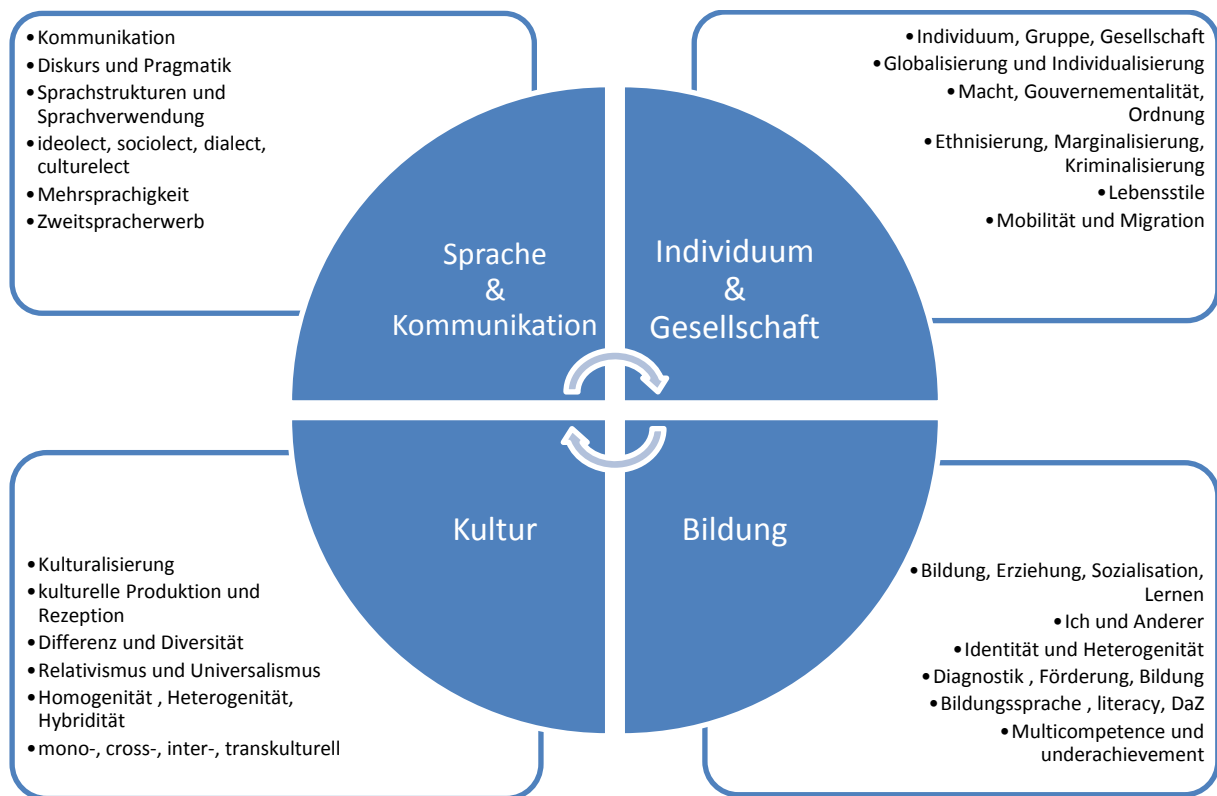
• Kommunikation
• Diskurs und Pragmatik
• Sprachstrukturen und Sprachverwendung
• ideolect, sociolect, dialect, culturelect
• Mehrsprachigkeit
• Zweitspracherwerb

• Individuum, Gruppe, Gesellschaft
• Globalisierung und Individualisierung
• Macht, Gouvernementalität, Ordnung
• Ethnisierung, Marginalisierung, Kriminalisierung
• Lebensstile
• Mobilität und Migration

Sprache & Kommunikation

Individuum & Gesellschaft

Kultur

Bildung

• Kulturalisierung
• kulturelle Produktion und Rezeption
• Differenz und Diversität
• Relativismus und Universalismus
• Homogenität , Heterogenität, Hybridität
• mono-, cross-, inter-, transkulturell

• Bildung, Erziehung, Sozialisation, Lernen
• Ich und Anderer
• Identität und Heterogenität
• Diagnostik , Förderung, Bildung
• Bildungssprache , literacy, DaZ
• Multicompetence und underachievement